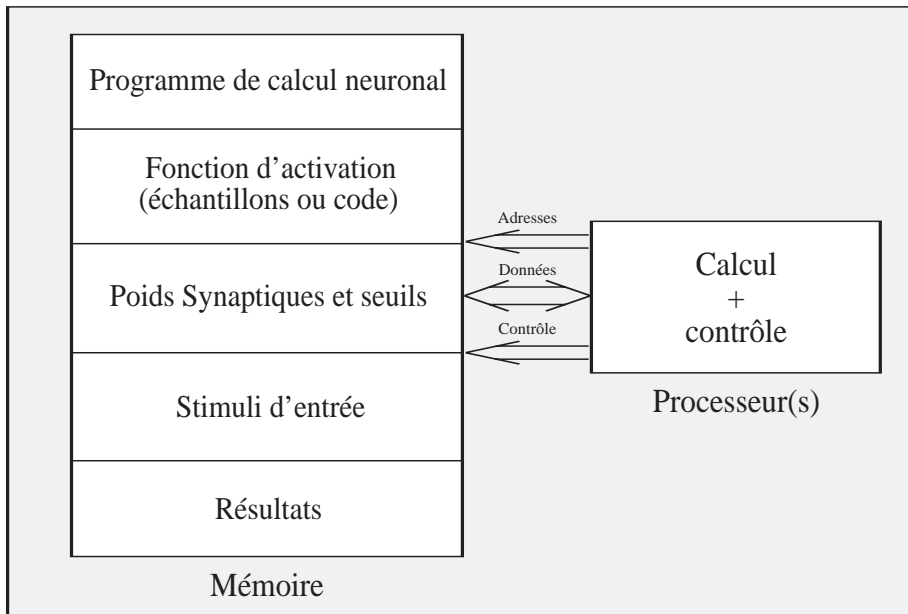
Programme de calcul neuronal

Fonction d'activation (échantillons ou code)

Poids Synaptiques et seuils

Stimuli d'entrée

Résultats

Mémoire

Adresses

Données

Contrôle

Calcul
+
contrôle

Processeur(s)